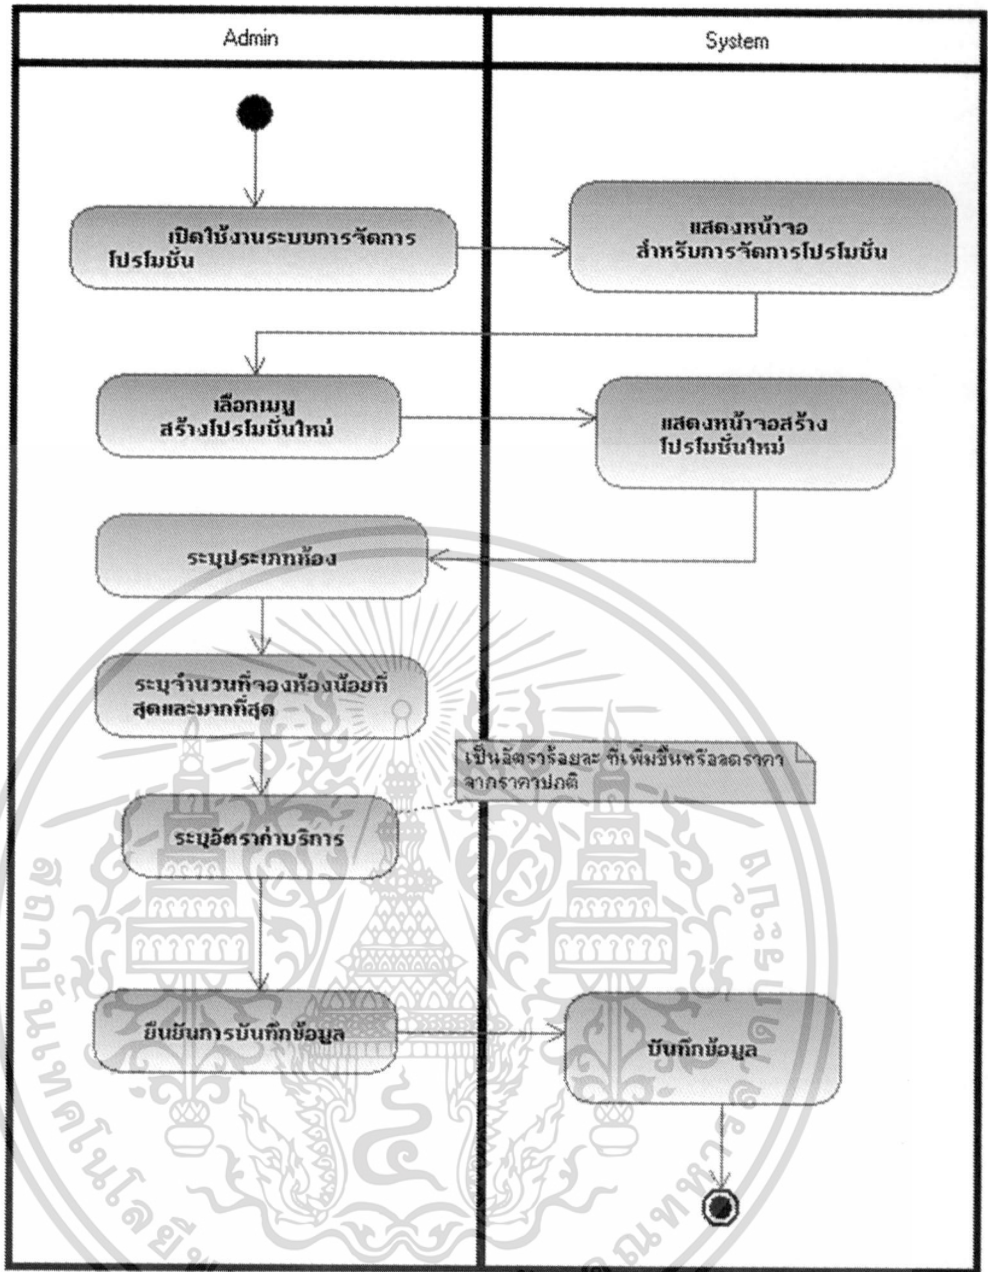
Admin

System

เปิดใช้งานระบบการจัดการโปรโมชั่น

แสดงหน้าจอ สำหรับการจัดการโปรโมชั่น

เลือกเมนู สร้างโปรโมชั่นใหม่

แสดงหน้าจอสร้าง โปรโมชั่นใหม่

ระบุประเภทห้อง

ระบุจำนวนที่จองห้องน้อยที่สุดและมากที่สุด

เป็นอัตราร้อยละ ที่เพิ่มขึ้นหรือลดราคาจากราคาปกติ

ระบุอัตราค่าบริการ

ยืนยันการบันทึกข้อมูล

บันทึกข้อมูล

สถาบันเทคโนโลยี

ธนบุรี

พระจ